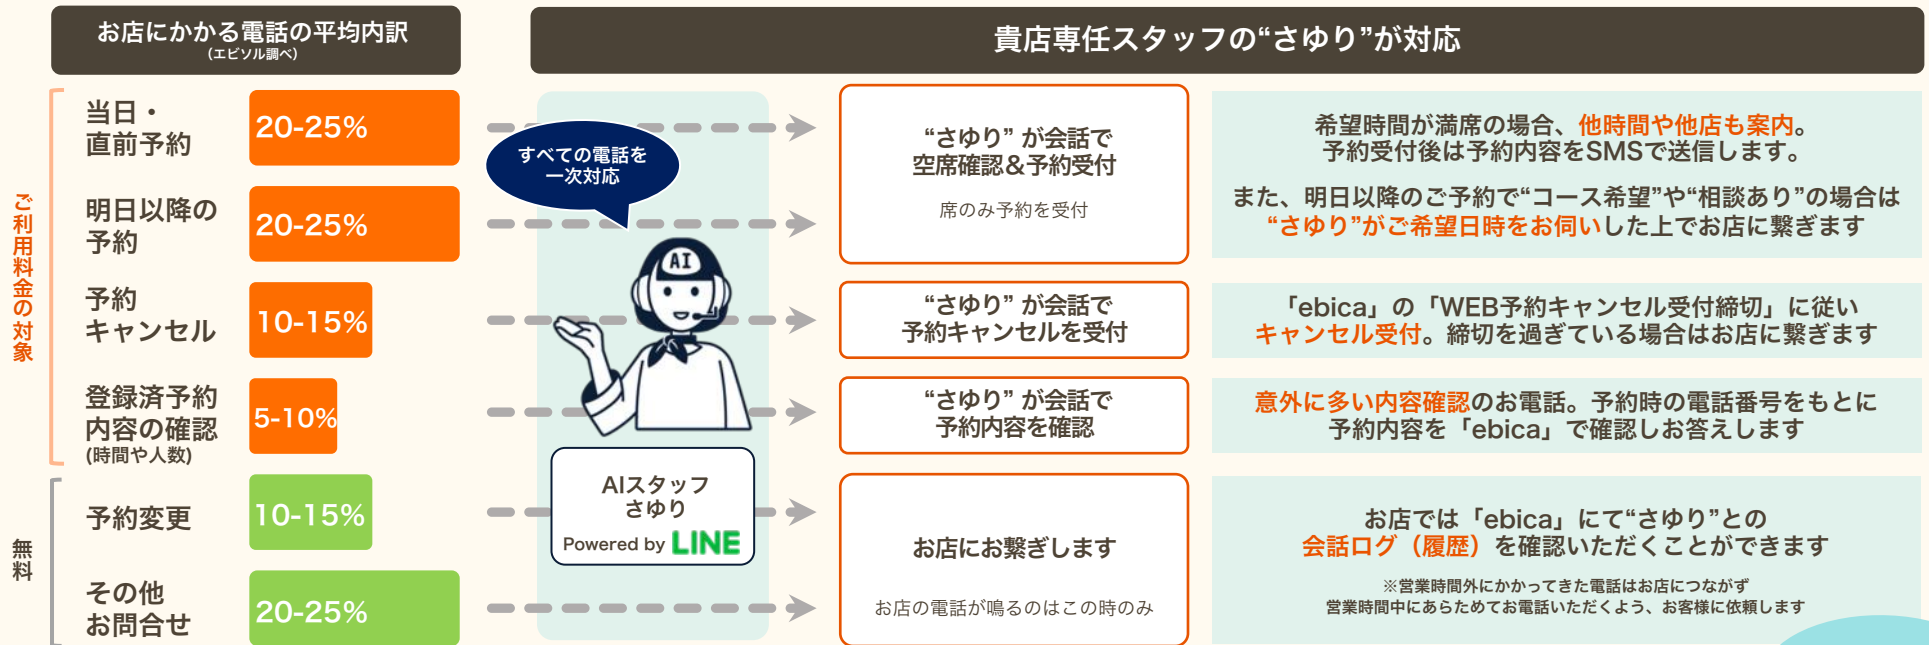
お店にかかる電話の平均内訳
(エビソル調べ)

貴店専任スタッフの"さゆり"が対応

ご利用料金の対象

当日・直前予約
20-25%

明日以降の予約
20-25%

予約キャンセル
10-15%

登録済予約内容の確認
(時間や人数)
5-10%

無料

予約変更
10-15%

その他お問合せ
20-25%

すべての電話を一次対応

AI

AIスタッフ
さゆり
Powered by LINE

"さゆり" が会話で
空席確認&予約受付
席のみ予約を受付

希望時間が満席の場合、他時間や他店も案内。
予約受付後は予約内容をSMSで送信します。

また、明日以降のご予約で"コース希望"や"相談あり"の場合は
"さゆり"がご希望日時をお伺いした上でお店に繋ぎます

"さゆり" が会話で
予約キャンセルを受付

「ebica」の「WEB予約キャンセル受付締切」に従い
キャンセル受付。締切を過ぎている場合はお店に繋ぎます

"さゆり" が会話で
予約内容を確認

意外に多い内容確認のお電話。予約時の電話番号をもとに
予約内容を「ebica」で確認しお答えします

お店にお繋ぎします
お店の電話が鳴るのはこの時のみ

お店では「ebica」にて"さゆり"との
会話ログ（履歴）を確認いただくことができます

※営業時間外にかかってきた電話はお店につながず
営業時間中にあらためてお電話いただくよう、お客様に依頼します